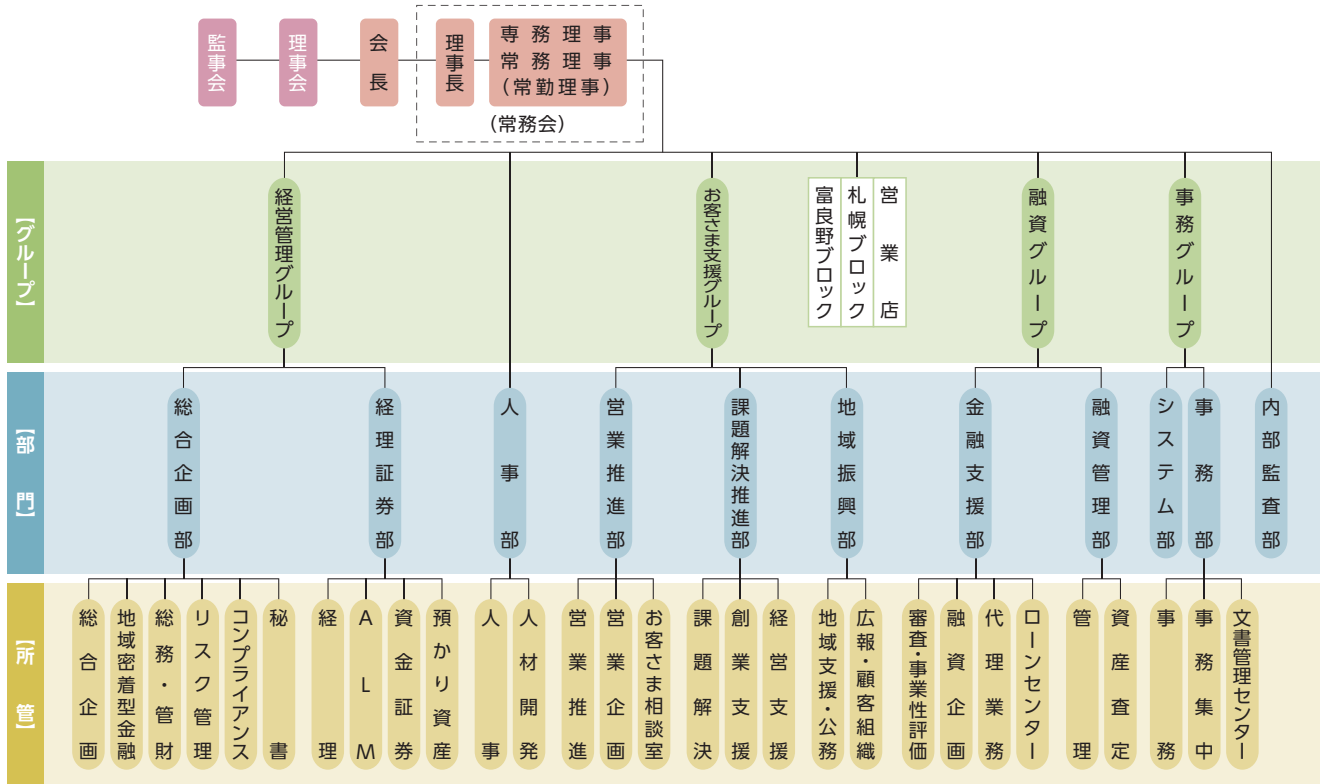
監事会
理事会
会長
理事長
専務理事
常務理事
(常勤理事)
(常務会)

【グループ】
経営管理グループ
お客さま支援グループ
営業店
札幌ブロック
富良野ブロック
融資グループ
事務グループ

【部門】
総合企画部
経理証券部
人事部
営業推進部
課題解決推進部
地域振興部
金融支援部
融資管理部
システム部
事務部
内部監査部

【所管】
総合企画
地域密着型金融
総務・管財
リスク管理
コンプライアンス
秘書
経理
ALM
資金証券
預かり資産
人事
人材開発
営業推進
営業企画
お客さま相談室
課題解決
創業支援
経営支援
地域支援・公務
広報・顧客組織
審査・事業性評価
融資企画
代理業務
ローンセンター
管理
資産査定
事務
事務集中
文書管理センター